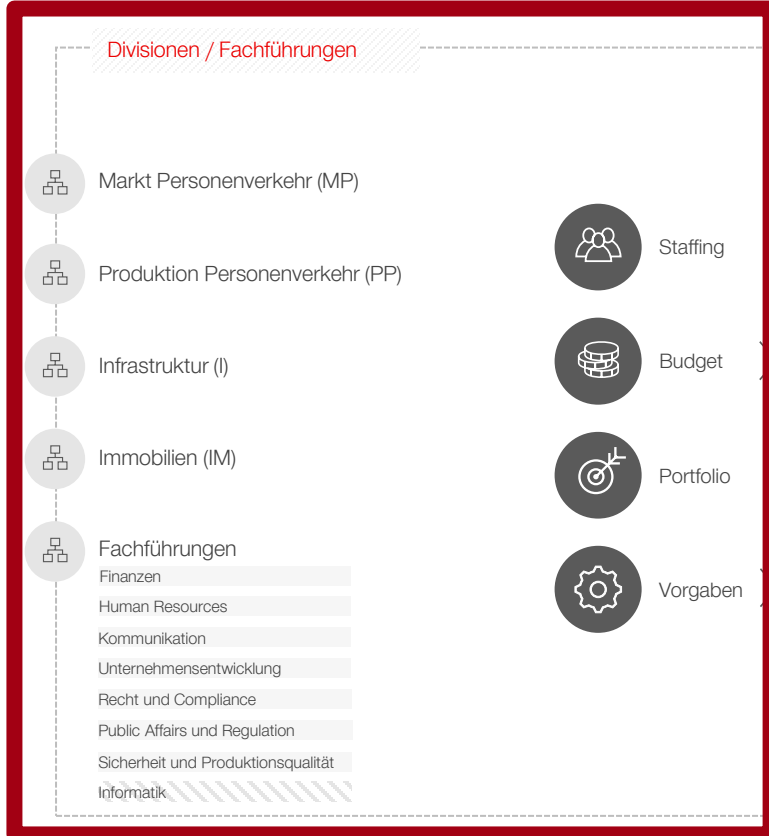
Divisionen / Fachführungen

Markt Personenverkehr (MP)

Produktion Personenverkehr (PP)

Infrastruktur (I)

Immobilien (IM)

Fachführungen

Finanzen

Human Resources

Kommunikation

Unternehmensentwicklung

Recht und Compliance

Public Affairs und Regulation

Sicherheit und Produktionsqualität

Informatik

Staffing

Budget

Portfolio

Vorgaben